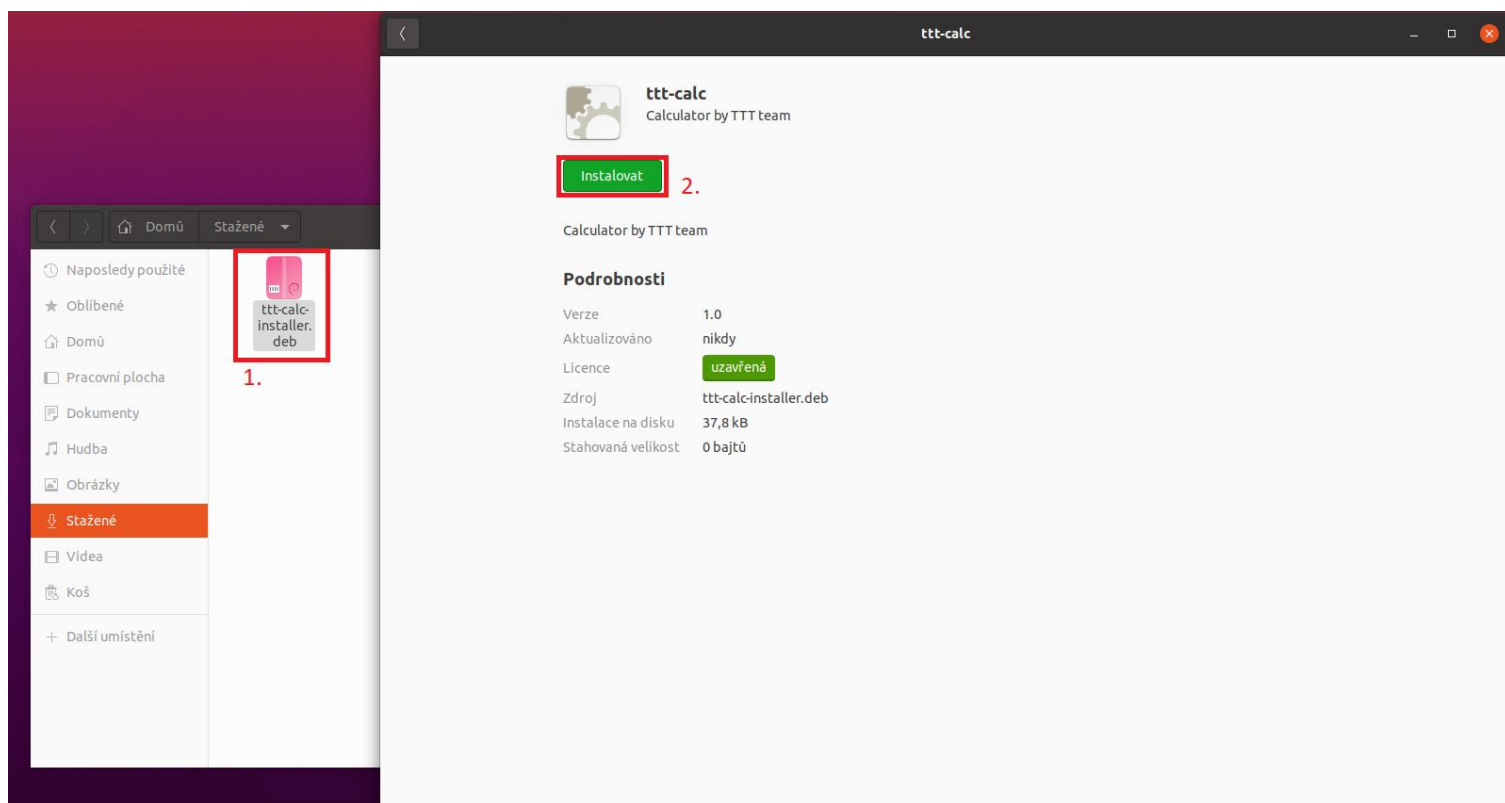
Domů Stažené

Naposledy použité
Oblíbené
Domů
Pracovní plocha
Dokumenty
Hudba
Obrázky
Stažené
Videa
Koš
+ Další umístění

ttt-calc-installer.deb

1.

ttt-calc

ttt-calc
Calculator by TTT team

Instalovat

2.

Calculator by TTT team

Podrobnosti

| | |
|---|---|
| Verze | 1.0 |
| Aktualizováno | nikdy |
| Licence | uzavřená |
| Zdroj | ttt-calc-installer.deb |
| Instalace na disku | 37,8 kB |
| Stahovaná velikost | 0 bajtů |